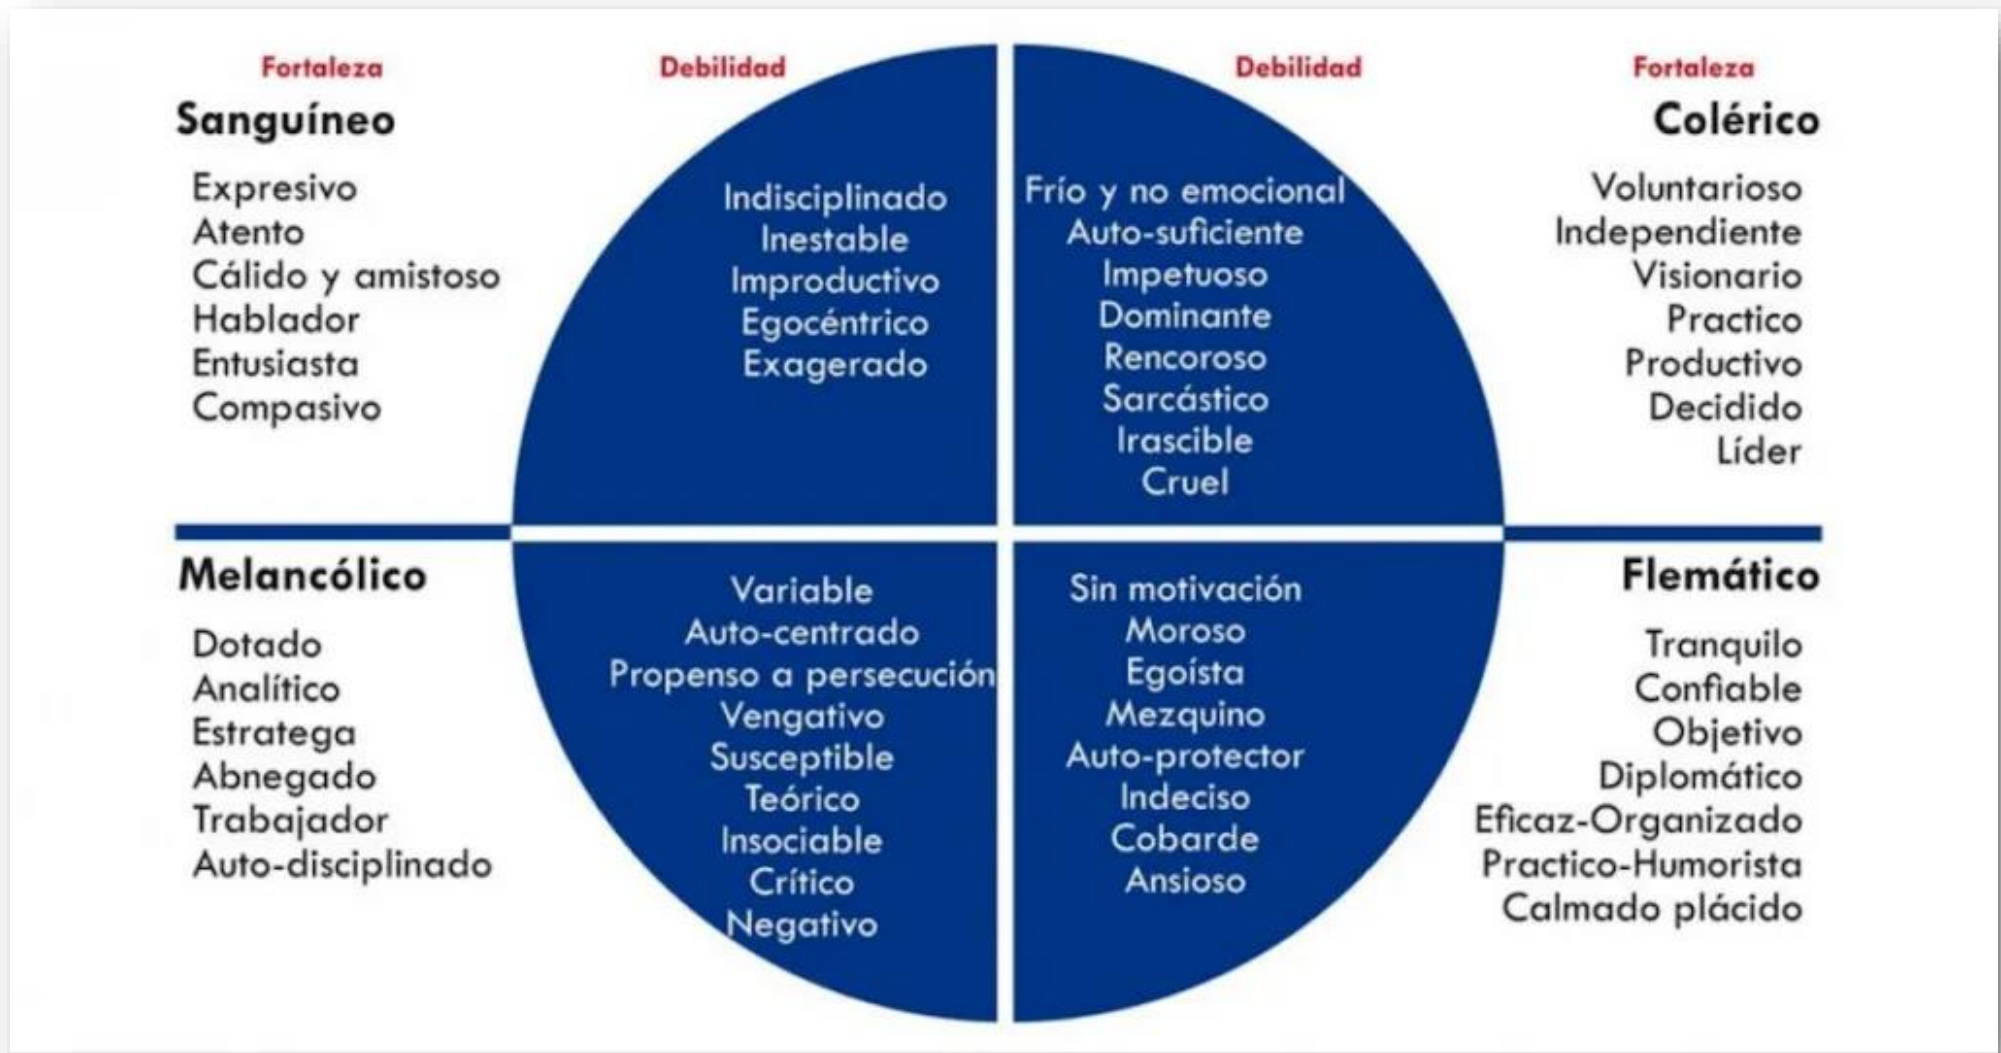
Fortaleza

Sanguíneo

Expresivo
Atento
Cálido y amistoso
Hablador
Entusiasta
Compasivo

Debilidad

Indisciplinado
Inestable
Improductivo
Egocéntrico
Exagerado

Debilidad

Frío y no emocional
Auto-suficiente
Impetuoso
Dominante
Rencoroso
Sarcástico
Irascible
Cruel

Fortaleza

Colérico

Voluntarioso
Independiente
Visionario
Practico
Productivo
Decidido
Líder

Melancólico

Dotado
Analítico
Estratega
Abnegado
Trabajador
Auto-disciplinado

Variable
Auto-centrado
Propenso a persecución
Vengativo
Susceptible
Teórico
Insociable
Crítico
Negativo

Sin motivación
Moroso
Egoísta
Mezquino
Auto-protector
Indeciso
Cobarde
Ansioso

Flemático

Tranquilo
Confiable
Objetivo
Diplomático
Eficaz-Organizado
Practico-Humorista
Calmado plácido